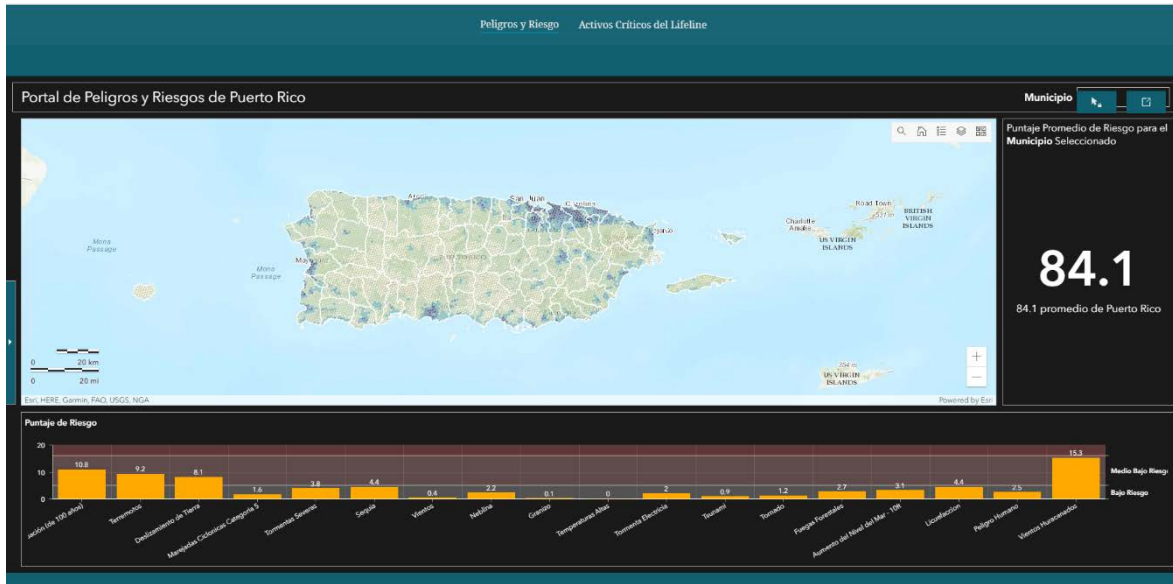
Peligros y Riesgo Activos Críticos del Lifeline

Portal de Peligros y Riesgos de Puerto Rico

Municipio

Puntaje Promedio de Riesgo para el **Municipio** Seleccionado

84.1

84.1 promedio de Puerto Rico

Mona Passage

Mona Passage

Mayagüez

Arecibo

San Juan

Puerto Rico

Road Town

BRITISH VIRGIN ISLANDS

Charlotte Amalie

US VIRGIN ISLANDS

US VIRGIN ISLANDS

0 20 km

0 20 mi

Esri, HERE, Garmin, FAO, USGS, NGA

Powered by Esri

Puntaje de Riesgo

20

10

0

| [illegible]ación (de 100 años) | Terremotos | Deslizamiento de Tierra | Marejadas Ciclónicas Categoría 5 | Tormentas Severas | Sequía | Vientos | Neblina | Granizo | Temperaturas Altas | Tormenta Eléctrica | Tsunami | Tornado | Fuegos Forestales | Aumento del Nivel del Mar - 10ft | Licuefacción | Peligro Humano | Vientos Huracanados |
|---|---|---|---|---|---|---|---|---|---|---|---|---|---|---|---|---|---|
| 10.8 | 9.2 | 8.1 | 1.6 | 3.8 | 4.4 | 0.4 | 2.2 | 0.1 | 0 | 2 | 0.9 | 1.2 | 2.7 | 3.1 | 4.4 | 2.5 | 15.3 |

Medio Bajo Riesgo

Bajo Riesgo